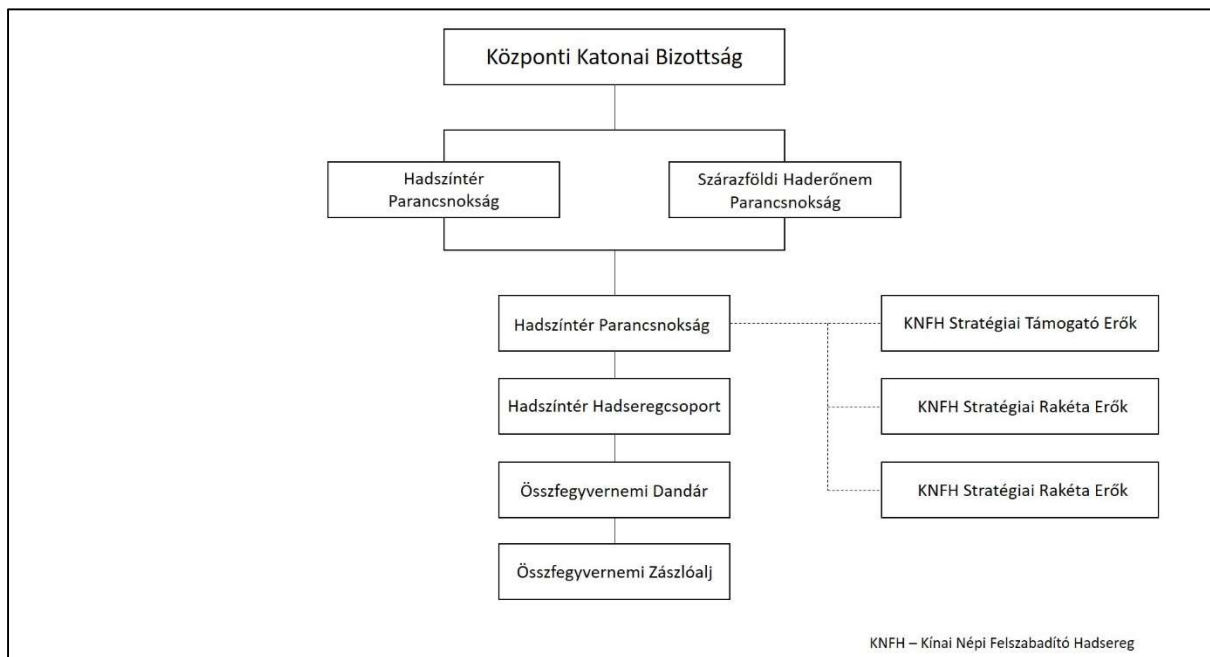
Központi Katonai Bizottság

Hadszíntér Parancsnokság

Szárazföldi Haderőnem Parancsnokság

Hadszíntér Parancsnokság

KNFH Stratégiai Támogató Erők

Hadszíntér Hadseregcsoport

KNFH Stratégiai Rakéta Erők

Összfegyvernemi Dandár

KNFH Stratégiai Rakéta Erők

Összfegyvernemi Zászlóalj

KNFH – Kínai Népi Felszabadító Hadsereg